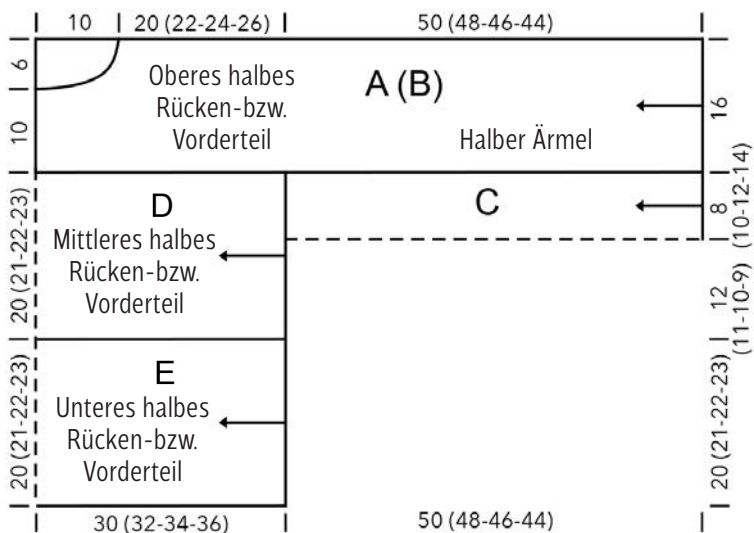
10
20 (22-24-26)
50 (48-46-44)

6
10

Oberes halbes Rücken-bzw. Vorderteil

A (B)

Halber Ärmel

16

D
Mittleres halbes Rücken-bzw. Vorderteil

C

8 (10-12-14)

12 (11-10-9)

20 (21-22-23)

E
Unteres halbes Rücken-bzw. Vorderteil

20 (21-22-23)

20 (21-22-23)

30 (32-34-36)
50 (48-46-44)